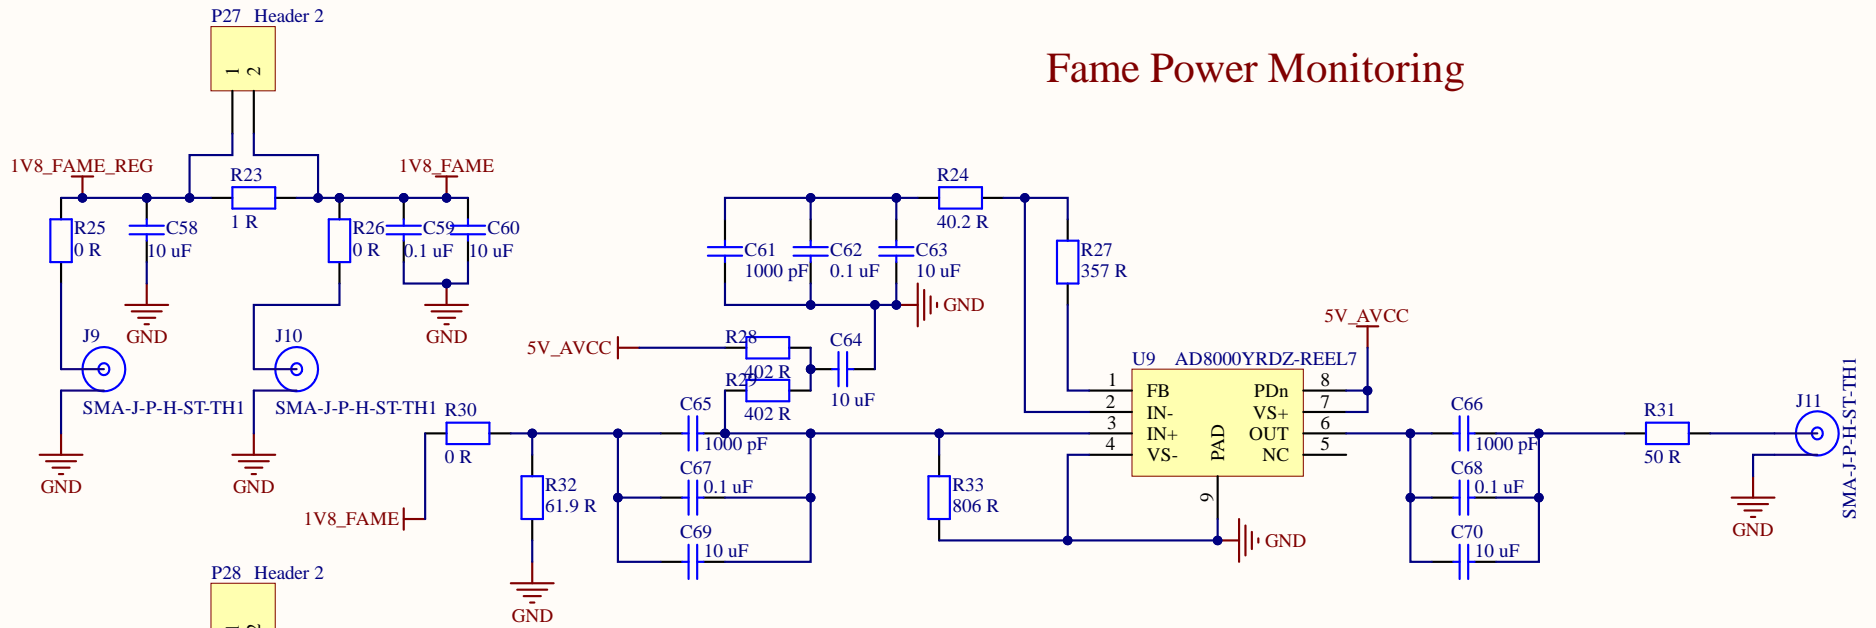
P27 Header 2

1
2

Fame Power Monitoring

1V8_FAME_REG
R23
1 R
1V8_FAME
R25
0 R
C58
10 uF
R26
0 R
C59
0.1 uF
C60
10 uF
GND
GND
J9
J10
SMA-J-P-H-ST-TH1
SMA-J-P-H-ST-TH1
GND
GND

R24
40.2 R
C61
1000 pF
C62
0.1 uF
C63
10 uF
GND
R27
357 R
5V_AVCC
R28
402 R
C64
10 uF
R29
402 R
5V_AVCC
U9 AD8000YRDZ-REEL7
1 FB
2 IN-
3 IN+
4 VS-
PAD
9
PDn 8
VS+ 7
OUT 6
NC 5
R30
0 R
C65
1000 pF
C67
0.1 uF
C69
10 uF
1V8_FAME
R32
61.9 R
GND
R33
806 R
GND
C66
1000 pF
C68
0.1 uF
C70
10 uF
R31
50 R
J11
SMA-J-P-H-ST-TH1
GND

P28 Header 2